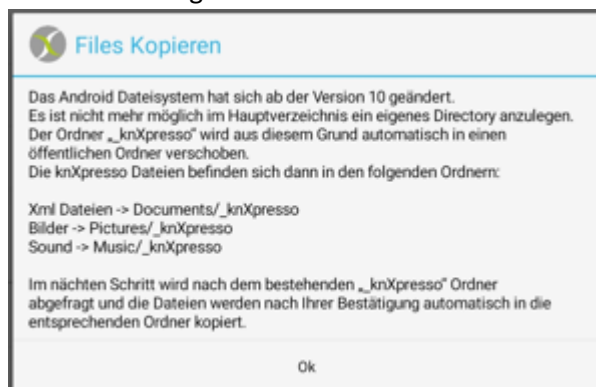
Files Kopieren

Das Android Dateisystem hat sich ab der Version 10 geändert.
Es ist nicht mehr möglich im Hauptverzeichnis ein eigenes Directory anzulegen.
Der Ordner „_knXpresso" wird aus diesem Grund automatisch in einen öffentlichen Ordner verschoben.
Die knXpresso Dateien befinden sich dann in den folgenden Ordnern:

Xml Dateien -> Documents/_knXpresso
Bilder -> Pictures/_knXpresso
Sound -> Music/_knXpresso

Im nächten Schritt wird nach dem bestehenden „_knXpresso" Ordner abgefragt und die Dateien werden nach Ihrer Bestätigung automatisch in die entsprechenden Ordner kopiert.

Ok